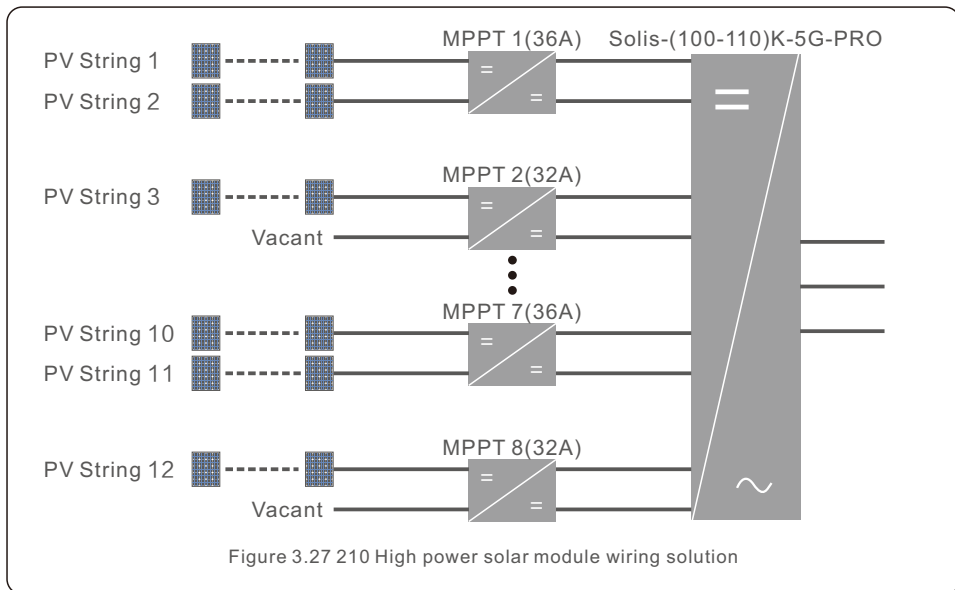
MPPT 1(36A)

Solis-(100-110)K-5G-PRO

PV String 1

PV String 2

=

=

=

MPPT 2(32A)

PV String 3

Vacant

=

=

MPPT 7(36A)

PV String 10

PV String 11

=

=

MPPT 8(32A)

PV String 12

Vacant

=

=

~

Figure 3.27 210 High power solar module wiring solution